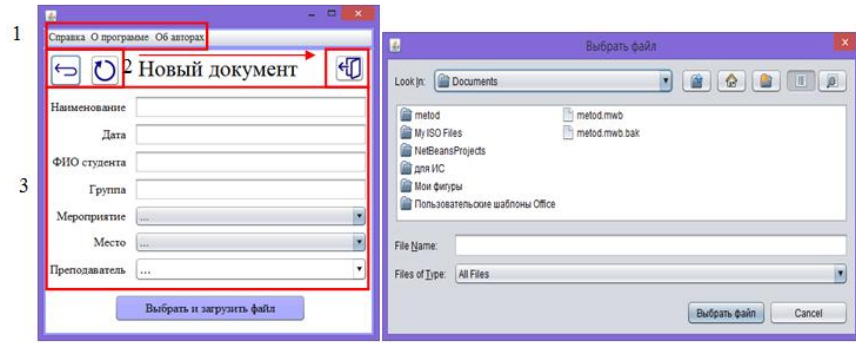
1

Справка О программе Об авторах

2 Новый документ

3

Наименование

Дата

ФИО студента

Группа

Мероприятие ...

Место ...

Преподаватель ...

Выбрать и загрузить файл

Выбрать файл

Look In: Documents

metod
My ISO Files
NetBeansProjects
для ИС
Мои фигуры
Пользовательские шаблоны Office

metod.mwb
metod.mwb.bak

File Name:

Files of Type: All Files

Выбрать файл

Cancel